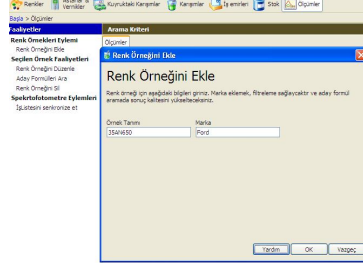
Renkler Materyal ve Vernikler Kuyruktaki Karışımlar Karışımlar İş emirleri Stok Ölçümler

Başla > Ölçümler

Faaliyetler

Renk Örnekleri Eylemi

Renk Örneğini Ekle

Seçilen Örnek Faaliyetleri

Renk Örneğini Düzenle

Aday Formülleri Ara

Renk Örneğini Sil

Spektrofotometre Eylemleri

İşistesini senkronize et

Arama Kriteri

Ölçümler

Renk Örneğini Ekle

Renk Örneğini Ekle

Renk örneği için aşağıdaki bilgileri giriniz. Marka eklemek, filtreleme sağlayacaktır ve aday formül aramada sonuç kalitesini yükseltecektir.

Örnek Tanımı
35AN650

Marka
Ford

Yardım OK Vazgeç